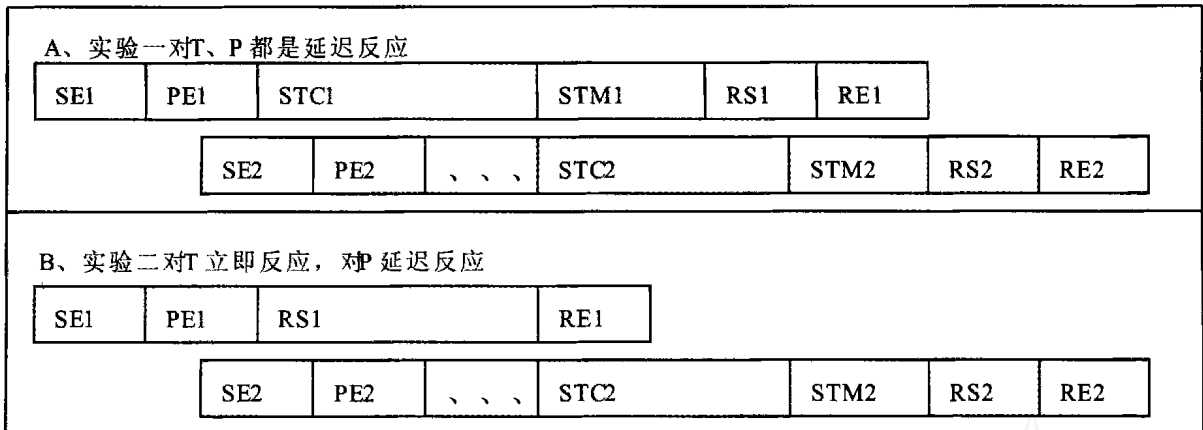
A、实验一对T、P 都是延迟反应

| SE1 | PE1 | STC1 | STM1 | RS1 | RE1 |
|---|---|---|---|---|---|

| SE2 | PE2 | 、、、 | STC2 | STM2 | RS2 | RE2 |
|---|---|---|---|---|---|---|

B、实验二对T 立即反应，对P 延迟反应

| SE1 | PE1 | RS1 | RE1 |
|---|---|---|---|

| SE2 | PE2 | 、、、 | STC2 | STM2 | RS2 | RE2 |
|---|---|---|---|---|---|---|